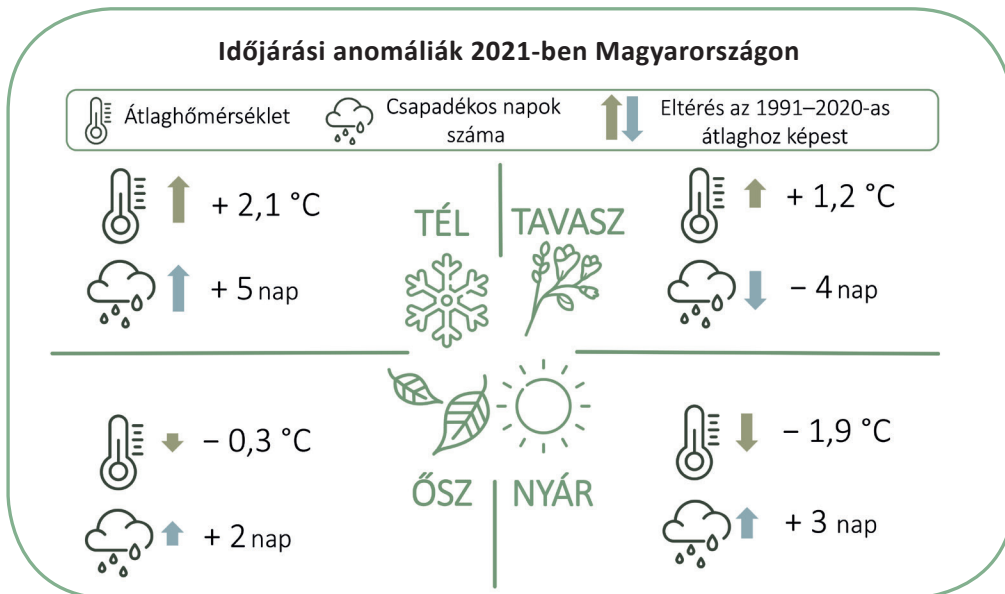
Időjárási anomáliák 2021-ben Magyarországon

Átlaghőmérséklet
Csapadékos napok száma
Eltérés az 1991–2020-as átlaghoz képest

+ 2,1 °C
+ 5 nap

TÉL
TAVASZ

+ 1,2 °C
− 4 nap

− 0,3 °C
+ 2 nap

ŐSZ
NYÁR

− 1,9 °C
+ 3 nap